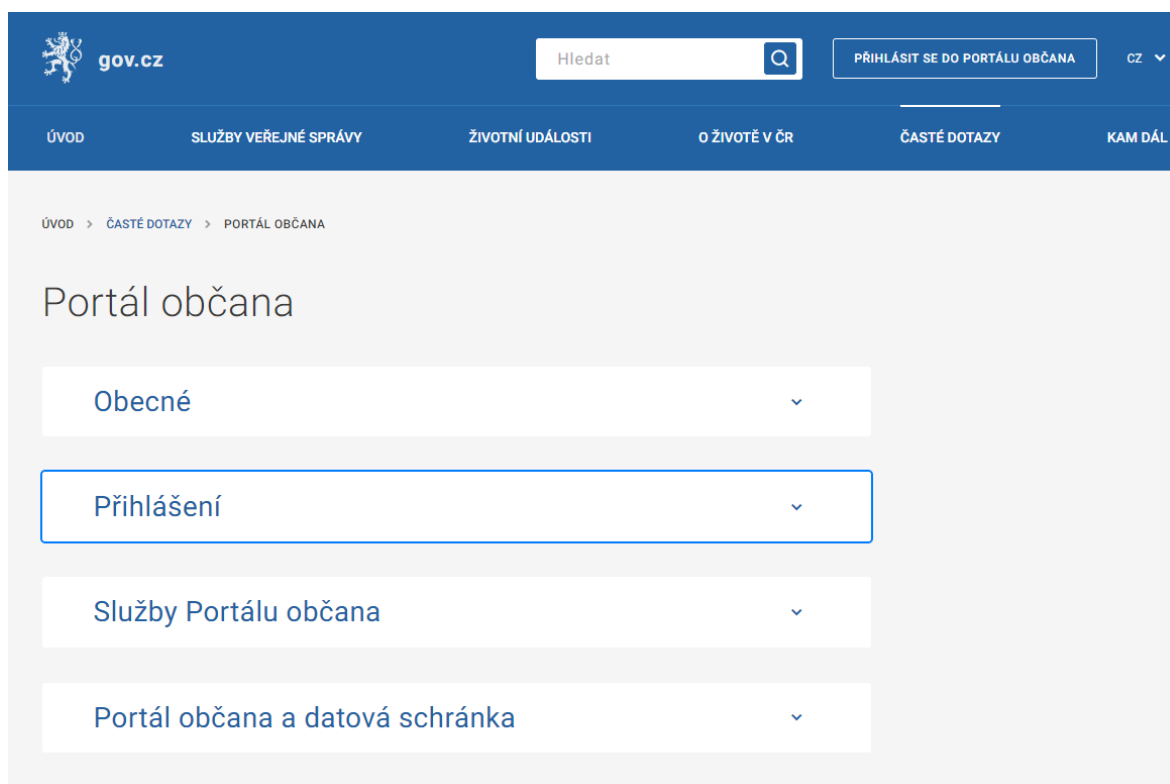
gov.cz

Hledat

PŘIHLÁSIT SE DO PORTÁLU OBČANA

CZ

ÚVOD

SLUŽBY VEŘEJNÉ SPRÁVY

ŽIVOTNÍ UDÁLOSTI

O ŽIVOTĚ V ČR

ČASTÉ DOTAZY

KAM DÁL

ÚVOD > ČASTÉ DOTAZY > PORTÁL OBČANA

Portál občana

Obecné

Přihlášení

Služby Portálu občana

Portál občana a datová schránka